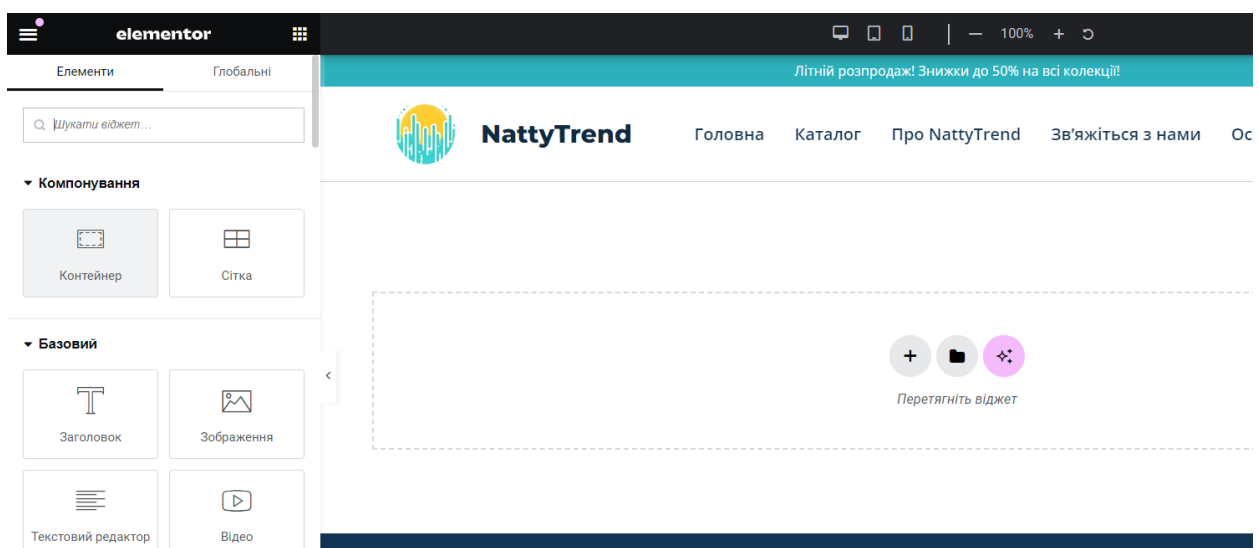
elementor

100%

Елементи Глобальні

Шукати віджет...

Компонування

Контейнер

Сітка

Базовий

Заголовок

Зображення

Текстовий редактор

Відео

Літній розпродаж! Знижки до 50% на всі колекції!

NattyTrend

Головна Каталог Про NattyTrend Зв'яжіться з нами Ос

Перетягніть віджет